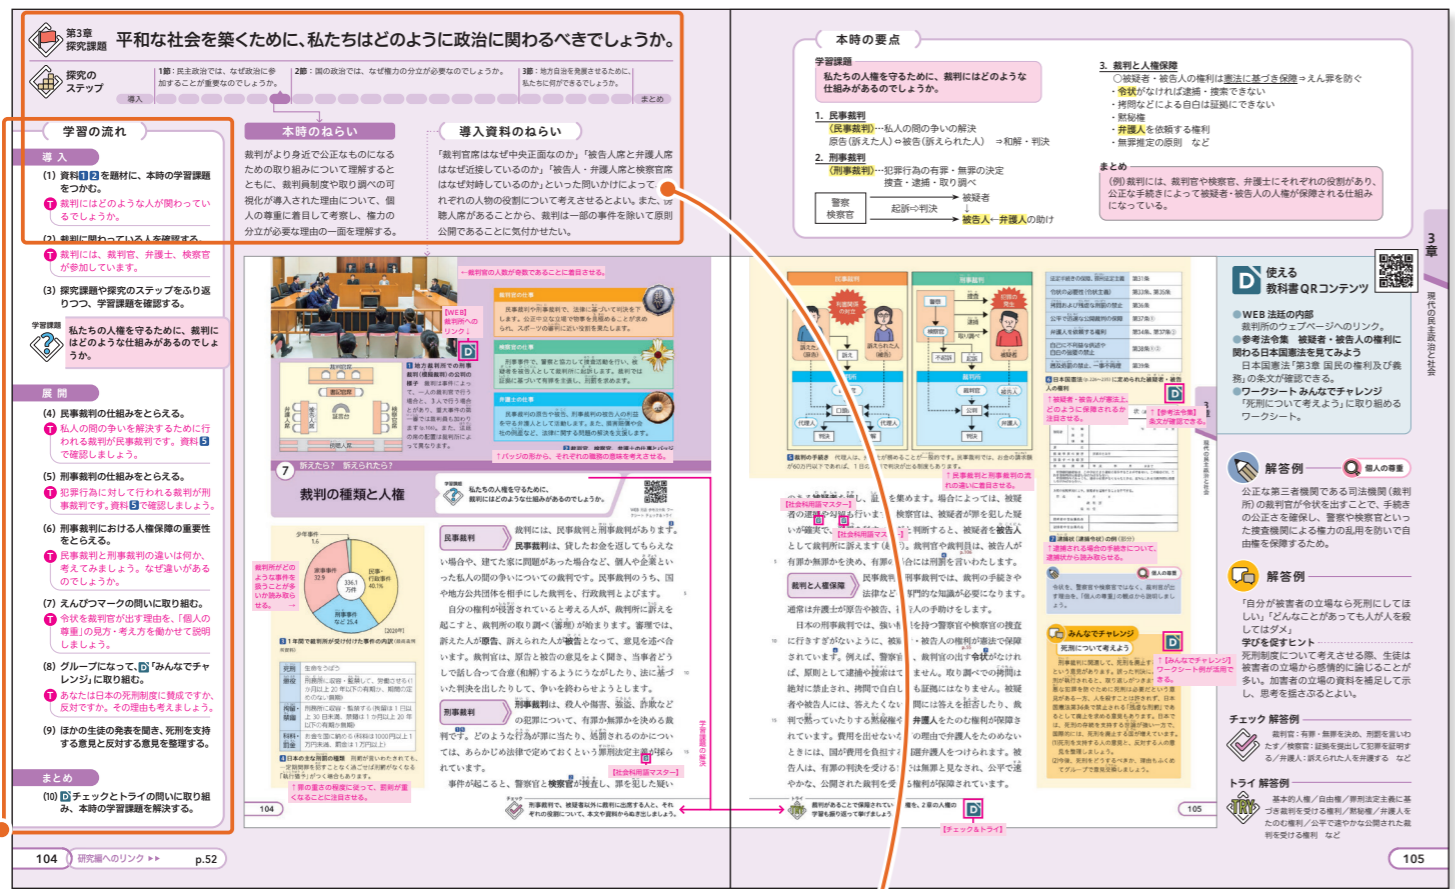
第3章 探究課題　平和な社会を築くために、私たちはどのように政治に関わるべきでしょうか。

探究のステップ
1節：民主政治では、なぜ政治に参加することが重要なのでしょうか。
2節：国の政治では、なぜ権力の分立が必要なのでしょうか。
3節：地方自治を発展させるために、私たちに何ができるでしょうか。
導入　まとめ

学習の流れ

導入
(1) 資料1 2を題材に、本時の学習課題をつかむ。
T 裁判にはどのような人が関わっているでしょうか。
(2) 裁判に関わっている人を確認する。
T 裁判には、裁判官、弁護士、検察官が参加しています。
(3) 探究課題や探究のステップをふり返りつつ、学習課題を確認する。

学習課題
私たちの人権を守るために、裁判にはどのような仕組みがあるのでしょうか。

展開
(4) 民事裁判の仕組みをとらえる。
T 私人の間の争いを解決するために行われる裁判が民事裁判です。資料5で確認しましょう。
(5) 刑事裁判の仕組みをとらえる。
T 犯罪行為に対して行われる裁判が刑事裁判です。資料5で確認しましょう。
(6) 刑事裁判における人権保障の重要性をとらえる。
T 民事裁判と刑事裁判の違いは何か、考えてみましょう。なぜ違いがあるのでしょうか。
(7) えんぴつマークの問いに取り組む。
T 令状を裁判官が出す理由を、「個人の尊重」の見方・考え方を働かせて説明しましょう。
(8) グループになって、D「みんなでチャレンジ」に取り組む。
T あなたは日本の死刑制度に賛成ですか、反対ですか。その理由も考えましょう。
(9) ほかの生徒の発表を聞き、死刑を支持する意見と反対する意見を整理する。

まとめ
(10) D チェックとトライの問いに取り組み、本時の学習課題を解決する。

本時のねらい
裁判がより身近で公正なものになるための取り組みについて理解するとともに、裁判員制度や取り調べの可視化が導入された理由について、個人の尊重に着目して考察し、権力の分立が必要な理由の一面を理解する。

導入資料のねらい
「裁判官席はなぜ中央正面なのか」「被告人席と弁護人席はなぜ近接しているのか」「被告人席と検察官席はなぜ対峙しているのか」といった問いかけによって、それぞれの人物の役割について考えさせるとよい。また、傍聴人席があることから、裁判は一部の事件を除いて原則公開であることに気付かせたい。

本時の要点
学習課題
私たちの人権を守るために、裁判にはどのような仕組みがあるのでしょうか。
1. 民事裁判
(民事裁判)…私人の間の争いの解決
原告(訴えた人)⇔被告(訴えられた人)⇒和解・判決
2. 刑事裁判
(刑事裁判)…犯罪行為の有罪・無罪の決定
捜査・逮捕・取り調べ
警察 検察官　被疑者
起訴⇒判決
被告人←弁護人の助け
3. 裁判と人権保障
○被疑者・被告人の権利は憲法に基づき保障⇒えん罪を防ぐ
・令状がなければ逮捕・捜索できない
・拷問などによる自白は証拠にできない
・黙秘権
・弁護人を依頼する権利
・無罪推定の原則　など
まとめ
(例)裁判には、裁判官や検察官、弁護士にそれぞれの役割があり、公正な手続きによって被疑者・被告人の人権が保障される仕組みになっている。

←裁判官の人数が奇数であることに注目させる。
【WEB】裁判所へのリンク↓
↑バッジの形から、それぞれの職務の意味を考えさせる。
7 訴えたら？ 訴えられたら？
裁判の種類と人権
私たちの人権を守るために、裁判にはどのような仕組みがあるのでしょうか。
裁判所がどのような事件を扱うことが多いか確認させる。→
1 1年間で裁判所が受け付けた事件の内訳
↑罪の重さの程度に従って、裁判が重くなることに注目させる。
民事裁判　裁判には、民事裁判と刑事裁判があります。民事裁判は、貸したお金を返してもらえない場合や、建て方等に問題があった場合など、個人や企業といった私人の間の争いについての裁判です。
刑事裁判　刑事裁判は、殺人や強盗、詐欺などの犯罪について、有罪か無罪かを決める裁判です。
【社会科用語マスター】
104

【社会科用語マスター】
裁判と人権保障
↑刑事裁判と民事裁判の流れの違いに着目させる。
↑被疑者・被告人の権利が憲法上、どのように保障されるかに注目させる。
↑【参考法令集】条文が確認できる。
↑逮捕状(通常逮捕)の例
↑逮捕される場合の手続きについて、逮捕状から読み取らせる。
みんなでチャレンジ　死刑について考えよう
↑【みんなでチャレンジ】ワークシート例が活用できる。
【チェック＆トライ】
105

D 使える教科書QRコンテンツ
●WEB 法廷の内部
裁判所のウェブページへのリンク。
●参考法令集　被疑者・被告人の権利に関わる日本国憲法を見てみよう
日本国憲法「第3章 国民の権利及び義務」の条文が確認できる。
●ワークシート みんなでチャレンジ
「死刑について考えよう」に取り組めるワークシート。

解答例　個人の尊重
公正な第三者機関である司法機関(裁判所)の裁判官が令状を出すことで、手続きの公正さを確保し、警察や検察官といった捜査機関による権力の乱用を防いで自由権を保障するため。

解答例
「自分が被害者の立場なら死刑にしてほしい」「どんなことがあっても人が人を殺してはダメ」
学びを促すヒント
死刑制度について考えさせる際、生徒は被害者の立場から感情的に議論することが多い。加害者の立場の資料を補足して示し、思考を揺さぶるとよい。

チェック 解答例
民事裁判：有罪・無罪を決め、刑罰を言い渡す／検察官：証拠を提出して犯罪を証明する／弁護人：訴えられた人を弁護する　など

トライ 解答例
基本的人権／自白権／罪刑法定主義に基づき裁判を受ける権利／黙秘権／弁護人を頼む権利／公平で迅速かつ公開された裁判を受ける権利　など

3章 現代の民主政治と社会
104 研究編へのリンク ▸▸ p.52
105